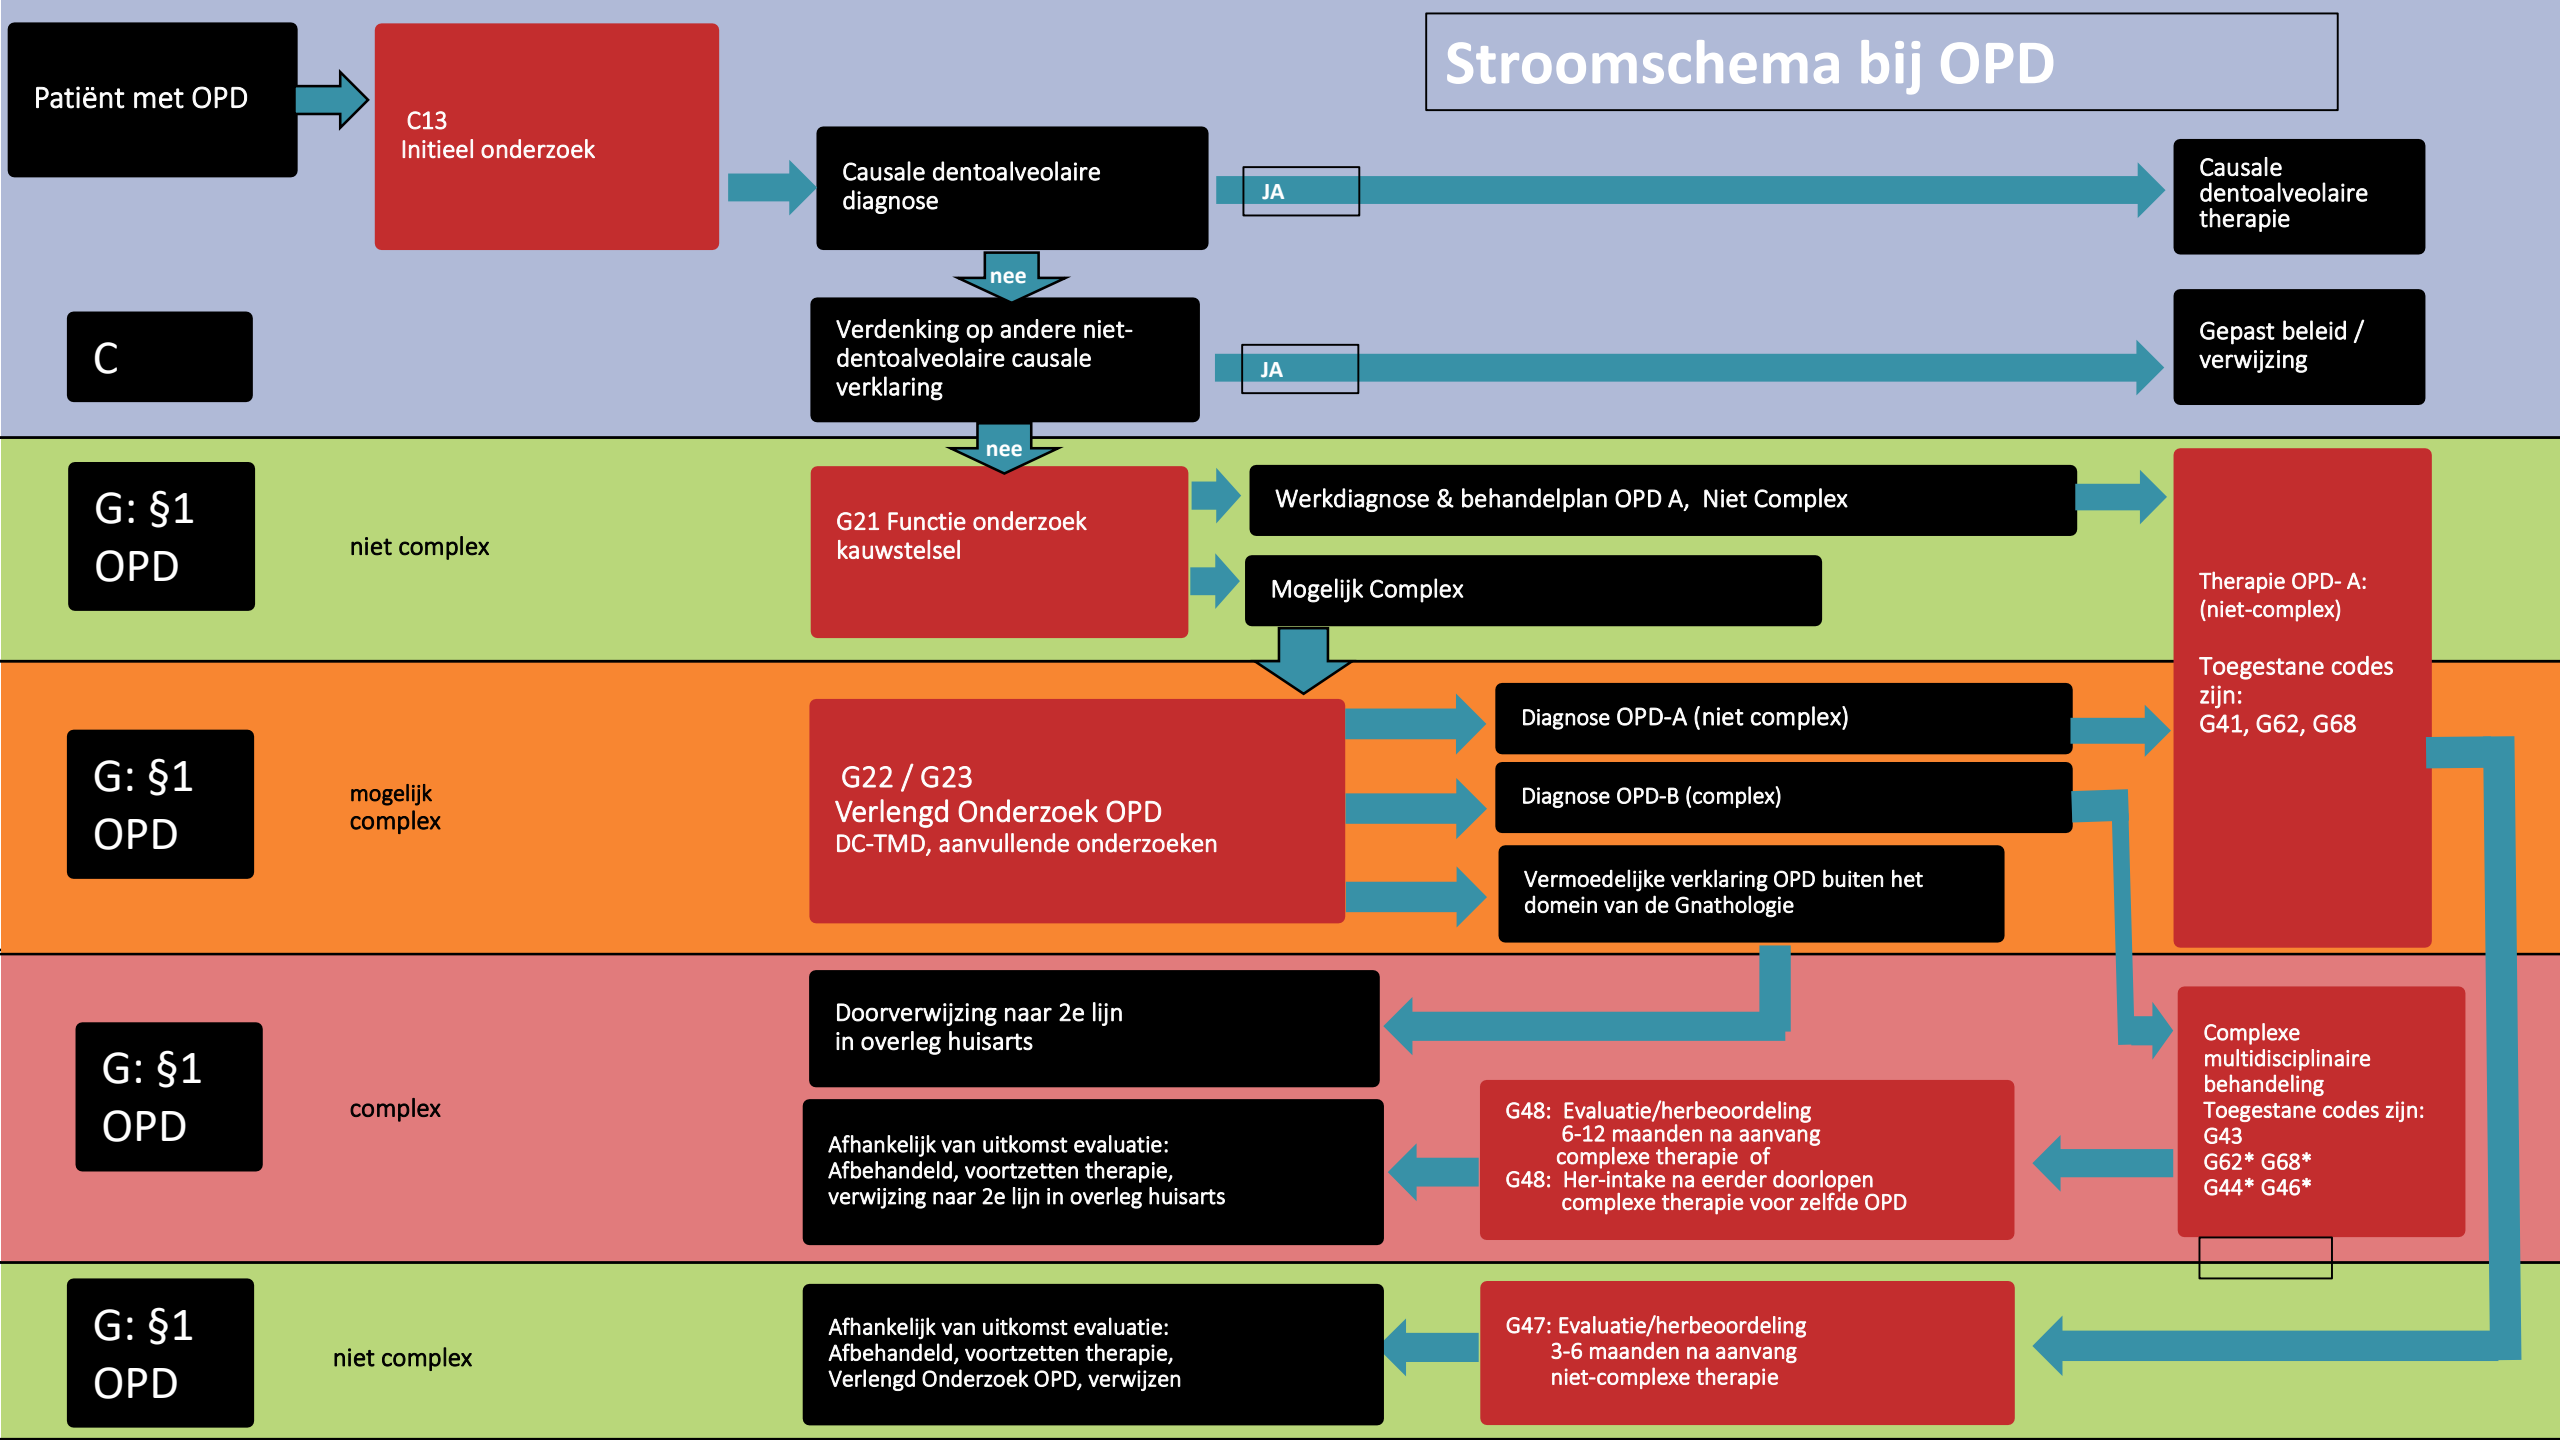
Stroomschema bij OPD

Patiënt met OPD

C13
Initieel onderzoek

Causale dentoalveolaire diagnose

JA

Causale dentoalveolaire therapie

nee

C

Verdenking op andere niet-dentoalveolaire causale verklaring

JA

Gepast beleid / verwijzing

nee

G: §1
OPD

niet complex

G21 Functie onderzoek kauwstelsel

Werkdiagnose & behandelplan OPD A, Niet Complex

Mogelijk Complex

Therapie OPD- A:
(niet-complex)

Toegestane codes zijn:
G41, G62, G68

G: §1
OPD

mogelijk complex

G22 / G23
Verlengd Onderzoek OPD
DC-TMD, aanvullende onderzoeken

Diagnose OPD-A (niet complex)

Diagnose OPD-B (complex)

Vermoedelijke verklaring OPD buiten het domein van de Gnathologie

G: §1
OPD

complex

Doorverwijzing naar 2e lijn
in overleg huisarts

Afhankelijk van uitkomst evaluatie:
Afbehandeld, voortzetten therapie,
verwijzing naar 2e lijn in overleg huisarts

G48: Evaluatie/herbeoordeling
6-12 maanden na aanvang
complexe therapie of
G48: Her-intake na eerder doorlopen
complexe therapie voor zelfde OPD

Complexe multidisciplinaire behandeling
Toegestane codes zijn:
G43
G62* G68*
G44* G46*

G: §1
OPD

niet complex

Afhankelijk van uitkomst evaluatie:
Afbehandeld, voortzetten therapie,
Verlengd Onderzoek OPD, verwijzen

G47: Evaluatie/herbeoordeling
3-6 maanden na aanvang
niet-complexe therapie